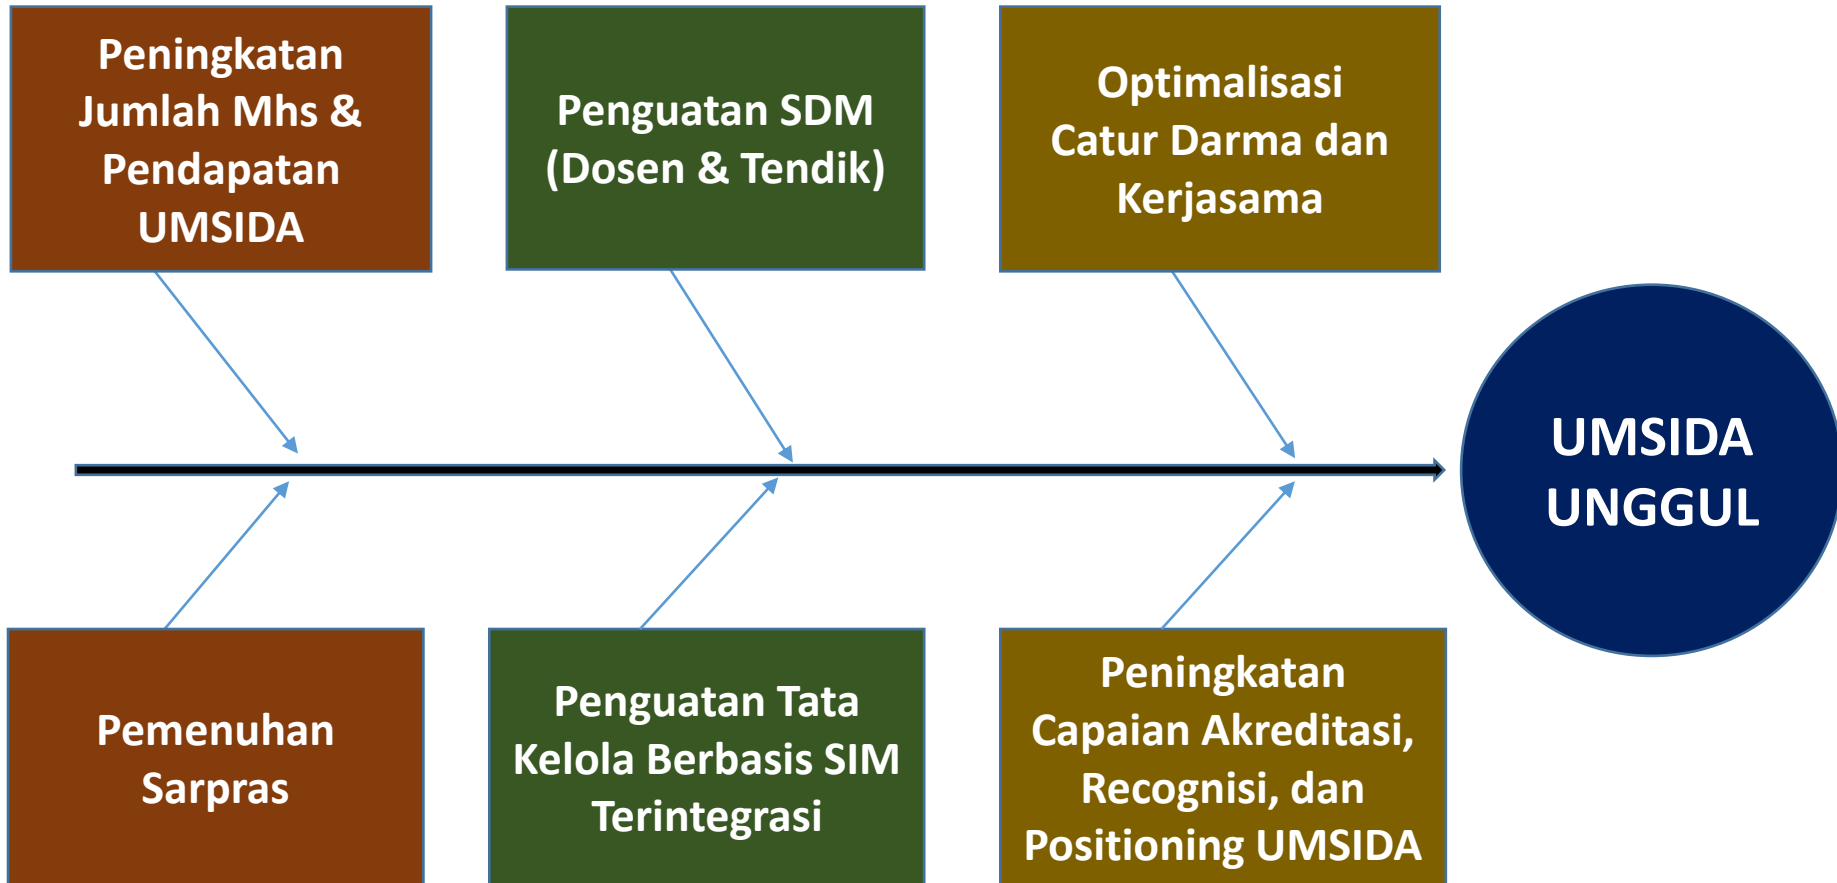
Peningkatan Jumlah Mhs & Pendapatan UMSIDA

Penguatan SDM (Dosen & Tendik)

Optimalisasi Catur Darma dan Kerjasama

UMSIDA UNGGUL

Pemenuhan Sarpras

Penguatan Tata Kelola Berbasis SIM Terintegrasi

Peningkatan Capaian Akreditasi, Recognisi, dan Positioning UMSIDA